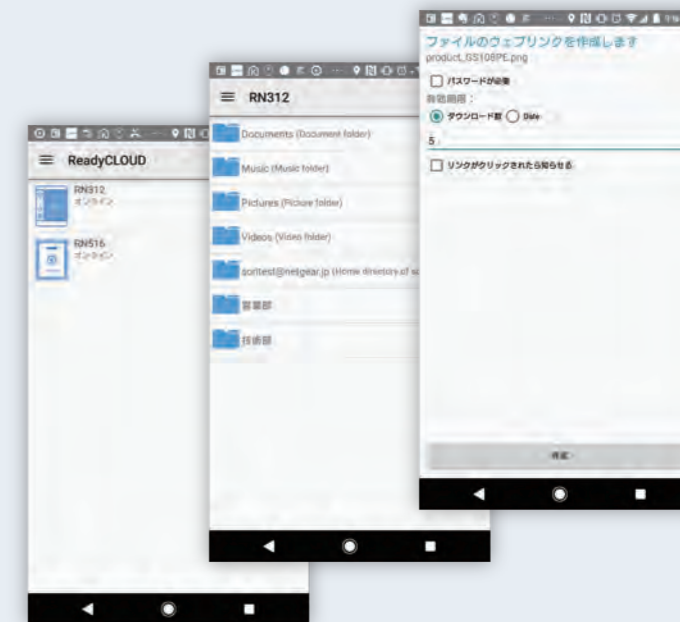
ReadyCLOUD

RN312
オンライン

RN516
オンライン

RN312

Documents (Document folder)

Music (Music folder)

Pictures (Picture folder)

Videos (Video folder)

sonitest@netgear.jp (Home directory of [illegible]

営業部

技術部

ファイルのウェブリンクを作成します
product_GS108PE.png

パスワードが必要

有効期限：

ダウンロード数 Date

5

リンクがクリックされたら知らせる

作成